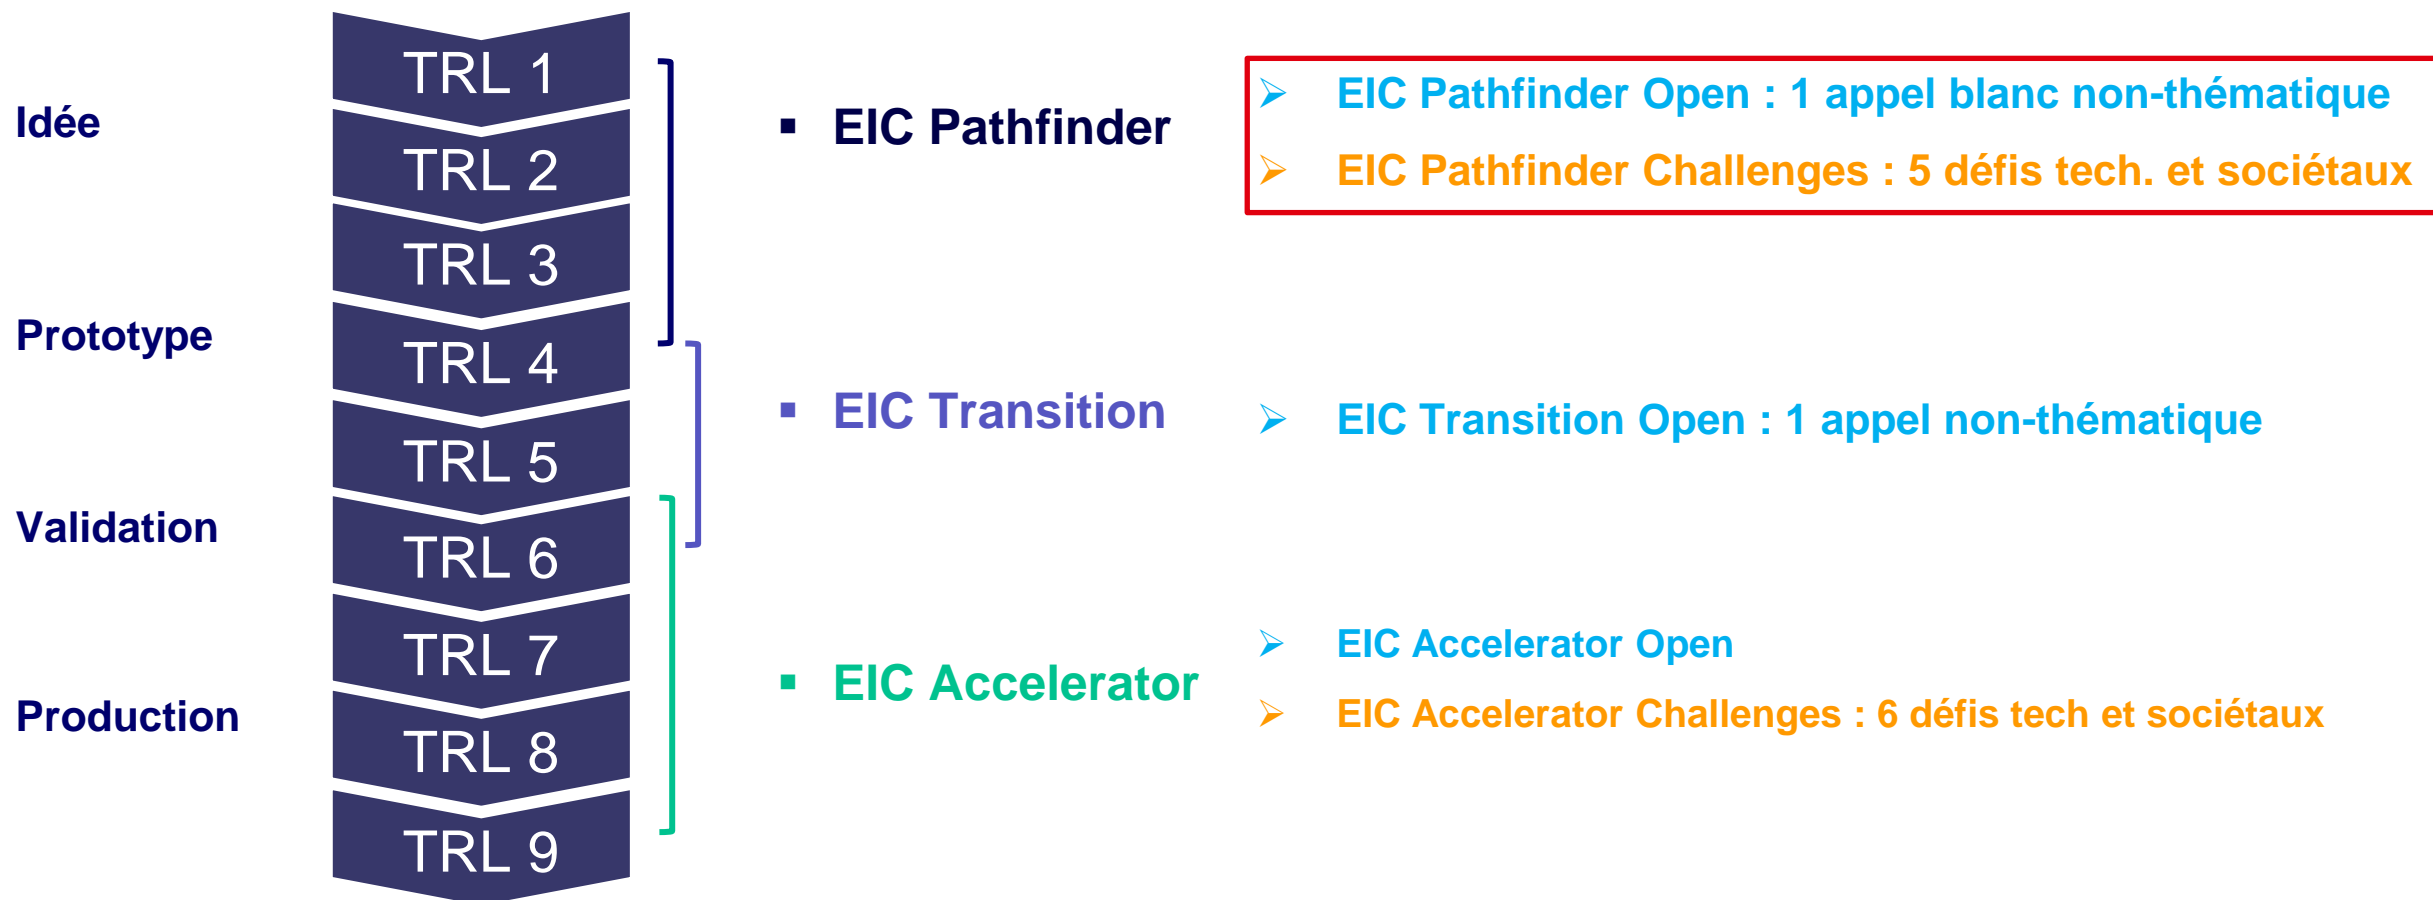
Idée
Prototype
Validation
Production

TRL 1
TRL 2
TRL 3
TRL 4
TRL 5
TRL 6
TRL 7
TRL 8
TRL 9

▪ EIC Pathfinder
➢ EIC Pathfinder Open : 1 appel blanc non-thématique
➢ EIC Pathfinder Challenges : 5 défis tech. et sociétaux

▪ EIC Transition
➢ EIC Transition Open : 1 appel non-thématique

▪ EIC Accelerator
➢ EIC Accelerator Open
➢ EIC Accelerator Challenges : 6 défis tech et sociétaux